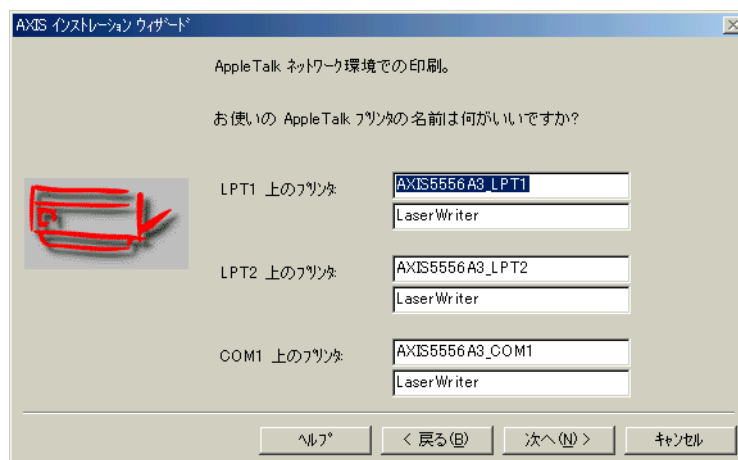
AXIS インストレーション ウィザード

AppleTalk ネットワーク環境での印刷。

お使いの AppleTalk プリンタの名前は何がいいですか?

LPT1 上のプリンタ: AXIS5556A3_LPT1
LaserWriter

LPT2 上のプリンタ: AXIS5556A3_LPT2
LaserWriter

COM1 上のプリンタ: AXIS5556A3_COM1
LaserWriter

ヘルプ　< 戻る(B)　次へ(N) >　キャンセル